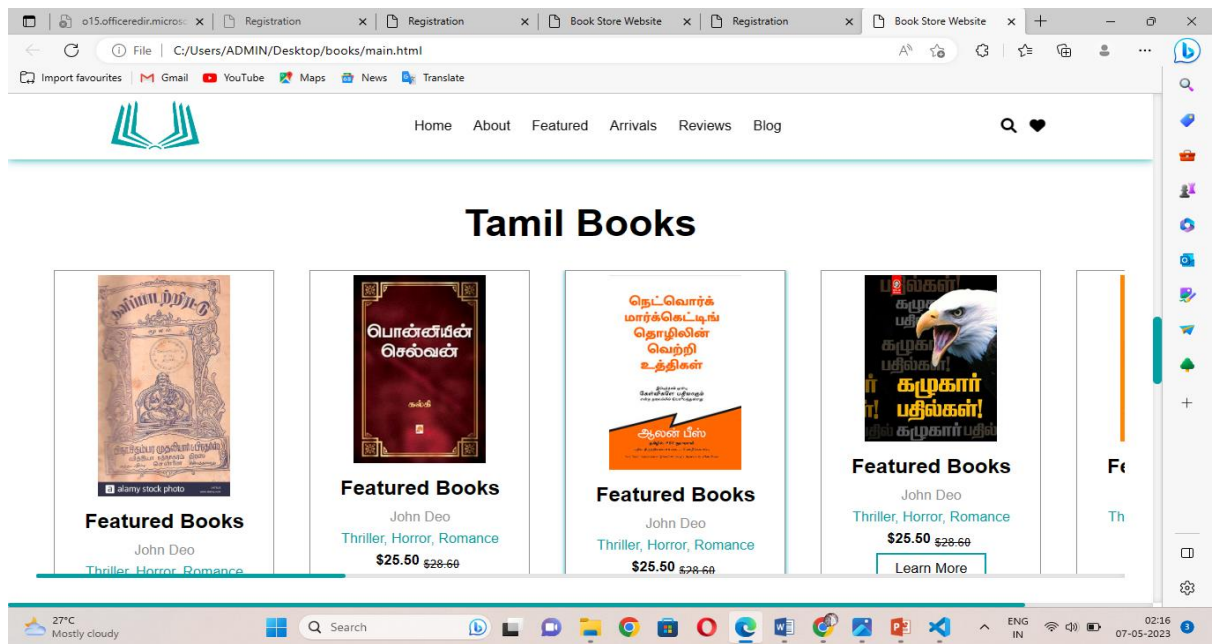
o15.officeredir.microsc × Registration × Registration × Book Store Website × Registration × Book Store Website ×

File C:/Users/ADMIN/Desktop/books/main.html

Import favourites Gmail YouTube Maps News Translate

Home About Featured Arrivals Reviews Blog

Tamil Books

alamy stock photo

Featured Books
John Deo
Thriller, Horror, Romance

பொன்னியின் செல்வன்
கல்கி

Featured Books
John Deo
Thriller, Horror, Romance
$25.50 $28.60

நெட்வொர்க் மார்க்கெட்டிங் தொழிலின் வெற்றி உத்திகள்
ஆலன் பீஸ்

Featured Books
John Deo
Thriller, Horror, Romance
$25.50 $28.60

பதில்கள்! கழுகார் பதில்கள்! கழுகார் பதில்கள்!

Featured Books
John Deo
Thriller, Horror, Romance
$25.50 $28.60
Learn More

Fe
Th

27°C
Mostly cloudy
Search
ENG IN
02:16
07-05-2023
3